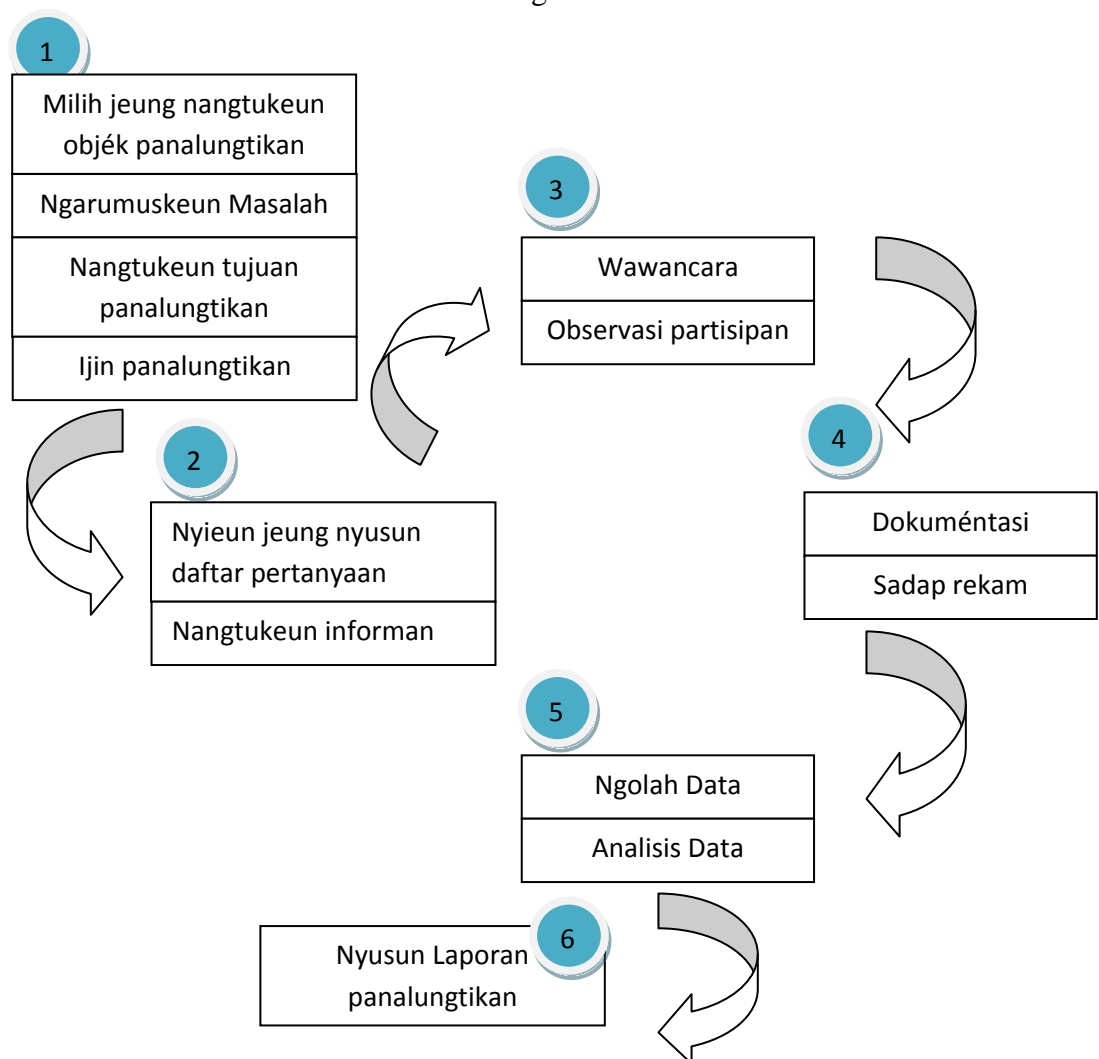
1

Milih jeung nangtukeun objék panalungtikan

Ngarumuskeun Masalah

Nangtukeun tujuan panalungtikan

Ijin panalungtikan

2

Nyieun jeung nyusun daftar pertanyaan

Nangtukeun informan

3

Wawancara

Observasi partisipan

4

Dokuméntasi

Sadap rekam

5

Ngolah Data

Analisis Data

6

Nyusun Laporan panalungtikan